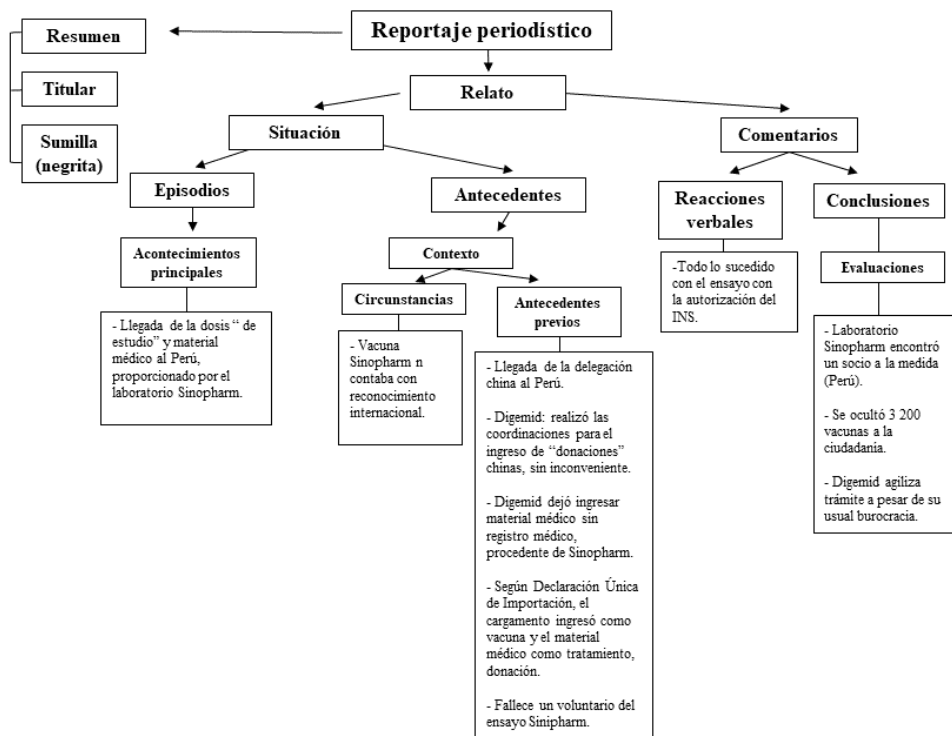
Reportaje periodístico

Resumen

Titular

Sumilla (negrita)

Relato

Situación

Comentarios

Episodios

Antecedentes

Reacciones verbales

Conclusiones

Acontecimientos principales

Contexto

Evaluaciones

- Llegada de la dosis " de estudio" y material médico al Perú, proporcionado por el laboratorio Sinopharm.

Circunstancias

Antecedentes previos

- Vacuna Sinopharm n contaba con reconocimiento internacional.

- Llegada de la delegación china al Perú.

- Digemid: realizó las coordinaciones para el ingreso de "donaciones" chinas, sin inconveniente.

- Digemid dejó ingresar material médico sin registro médico, procedente de Sinopharm.

- Según Declaración Única de Importación, el cargamento ingresó como vacuna y el material médico como tratamiento, donación.

- Fallece un voluntario del ensayo Sinipharm.

-Todo lo sucedido con el ensayo con la autorización del INS.

- Laboratorio Sinopharm encontró un socio a la medida (Perú).

- Se ocultó 3 200 vacunas a la ciudadanía.

- Digemid agiliza trámite a pesar de su usual burocracia.